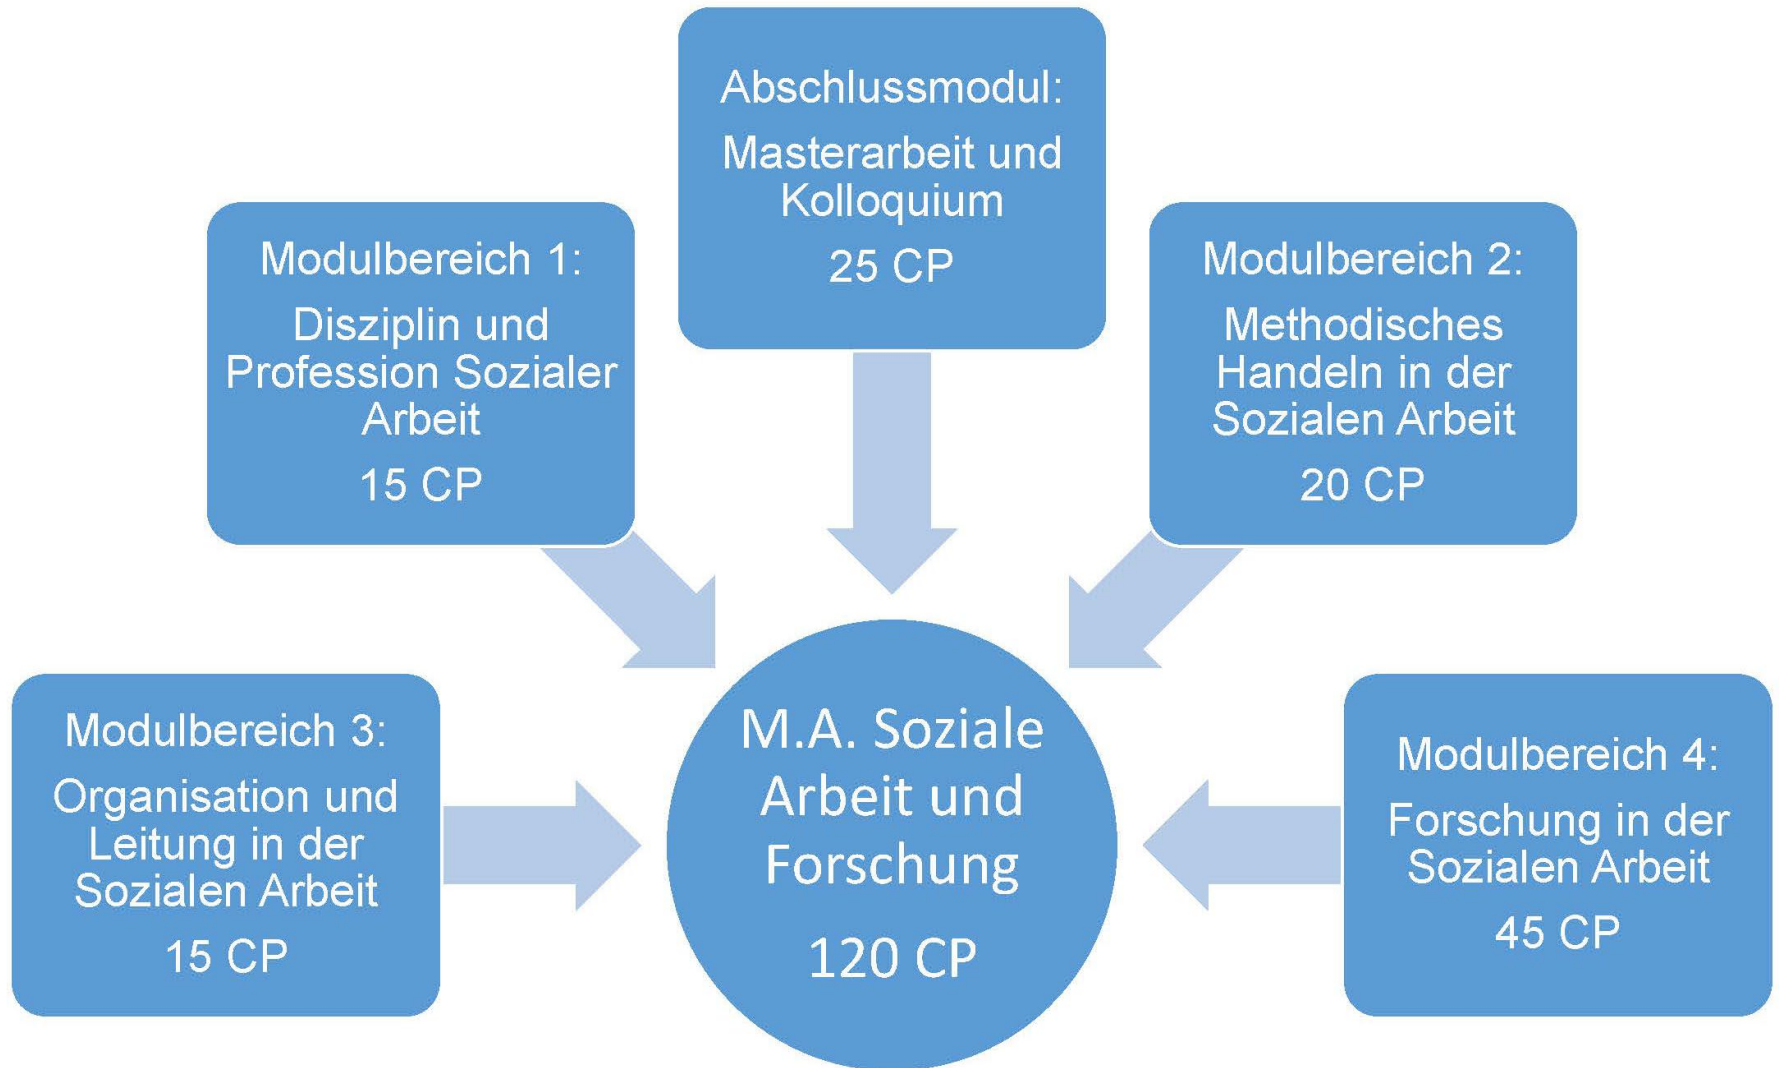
Abschlussmodul:
Masterarbeit und Kolloquium
25 CP

Modulbereich 1:
Disziplin und Profession Sozialer Arbeit
15 CP

Modulbereich 2:
Methodisches Handeln in der Sozialen Arbeit
20 CP

Modulbereich 3:
Organisation und Leitung in der Sozialen Arbeit
15 CP

M.A. Soziale Arbeit und Forschung
120 CP

Modulbereich 4:
Forschung in der Sozialen Arbeit
45 CP